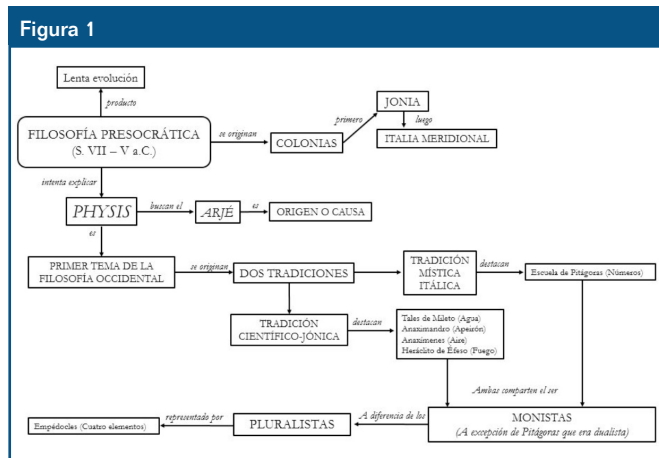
Figura 1

Lenta evolución

producto

FILOSOFÍA PRESOCRÁTICA
(S. VII – V a.C.)

se originan

COLONIAS

primero

JONIA

luego

ITALIA MERIDIONAL

intenta explicar

PHYSIS

buscan el

ARJÉ

es

ORIGEN O CAUSA

es

PRIMER TEMA DE LA FILOSOFÍA OCCIDENTAL

se originan

DOS TRADICIONES

TRADICIÓN MÍSTICA ITÁLICA

destacan

Escuela de Pitágoras (Números)

TRADICIÓN CIENTÍFICO-JÓNICA

destacan

Tales de Mileto (Agua)
Anaximandro (Apeirón)
Anaxímenes (Aire)
Heráclito de Éfeso (Fuego)

Ambas comparten el ser

MONISTAS
(A excepción de Pitágoras que era dualista)

A diferencia de los

PLURALISTAS

representado por

Empédocles (Cuatro elementos)